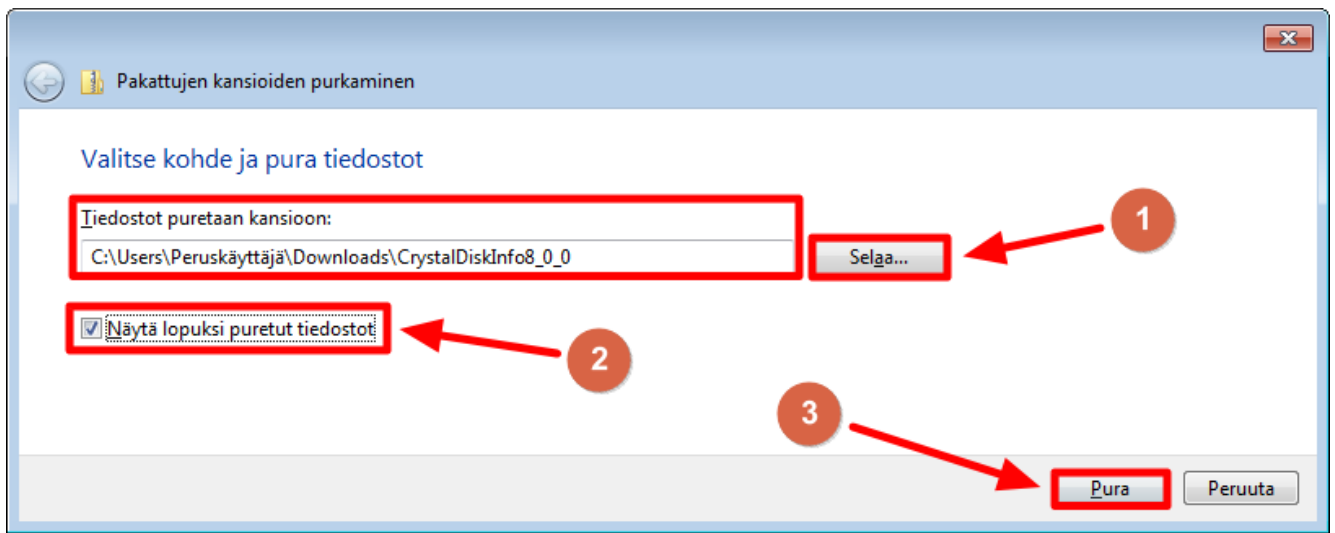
Pakattujen kansioiden purkaminen

Valitse kohde ja pura tiedostot

Tiedostot puretaan kansioon:

C:\Users\Peruskäyttäjä\Downloads\CrystalDiskInfo8_0_0

Selaa...

1

Näytä lopuksi puretut tiedostot

2

3

Pura

Peruuta